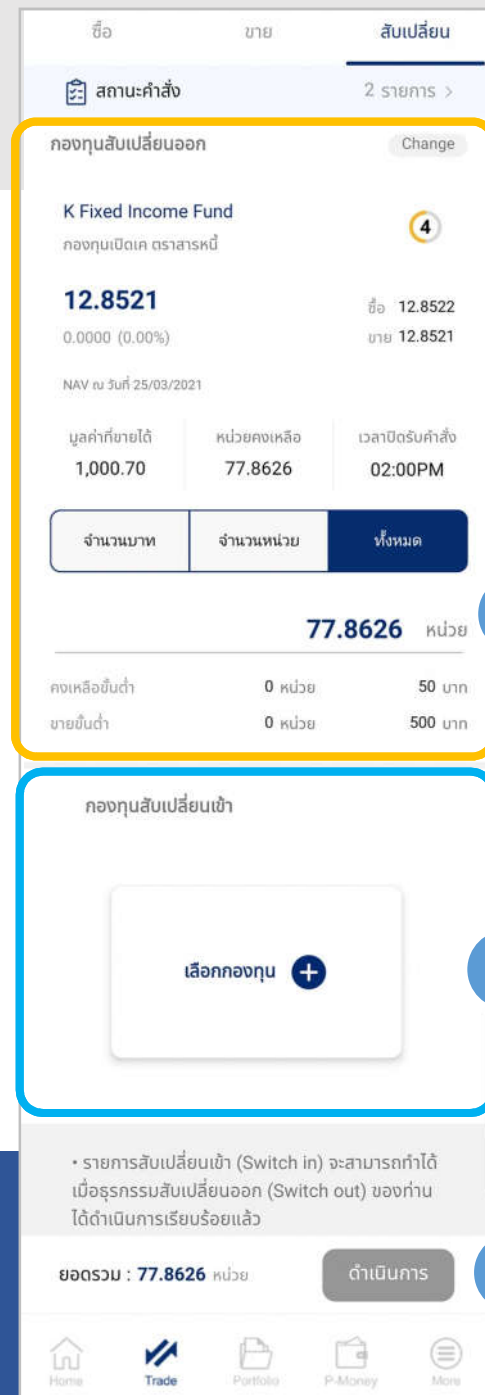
ซื้อ ขาย สับเปลี่ยน

สถานะคำสั่ง 2 รายการ >

กองทุนสับเปลี่ยนออก Change

K Fixed Income Fund
กองทุนเปิดเค ตราสารหนี้

4

12.8521
0.0000 (0.00%)

ซื้อ 12.8522
ขาย 12.8521

NAV ณ วันที่ 25/03/2021

| มูลค่าที่ขายได้ | หน่วยคงเหลือ | เวลาปิดรับคำสั่ง |
|---|---|---|
| 1,000.70 | 77.8626 | 02:00PM |

จำนวนบาท จำนวนหน่วย ทั้งหมด

77.8626 หน่วย

| คงเหลือขั้นต่ำ | 0 หน่วย | 50 บาท |
|---|---|---|
| ขายขั้นต่ำ | 0 หน่วย | 500 บาท |

กองทุนสับเปลี่ยนเข้า

เลือกกองทุน

• รายการสับเปลี่ยนเข้า (Switch in) จะสามารถทำได้เมื่อธุรกรรมสับเปลี่ยนออก (Switch out) ของท่านได้ดำเนินการเรียบร้อยแล้ว

ยอดรวม : 77.8626 หน่วย ดำเนินการ

Home Trade Portfolio P-Money More